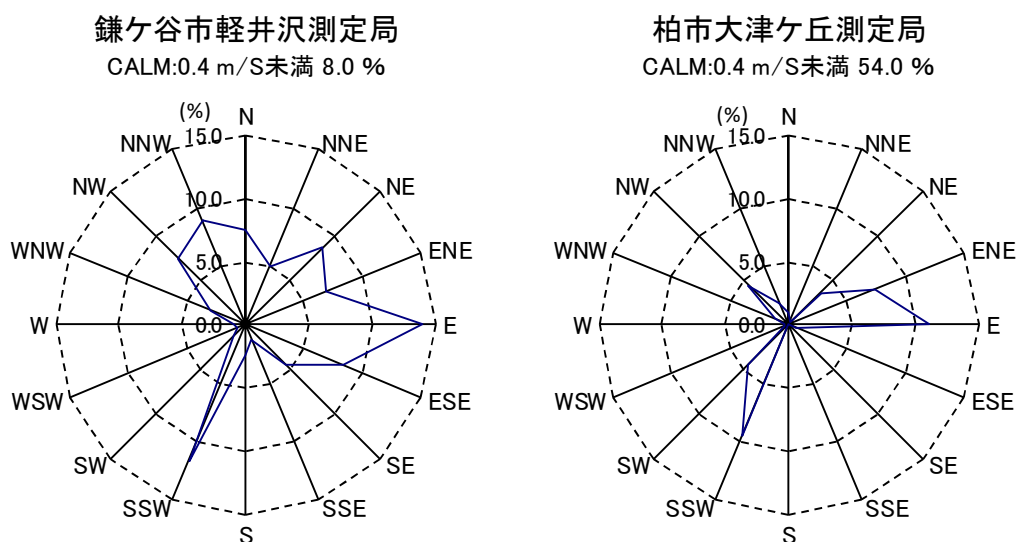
鎌ケ谷市軽井沢測定局
CALM:0.4 m/S未満 8.0 %

(%)
15.0
10.0
5.0
0.0
N
NNE
NE
ENE
E
ESE
SE
SSE
S
SSW
SW
WSW
W
WNW
NW
NNW

柏市大津ケ丘測定局
CALM:0.4 m/S未満 54.0 %

(%)
15.0
10.0
5.0
0.0
N
NNE
NE
ENE
E
ESE
SE
SSE
S
SSW
SW
WSW
W
WNW
NW
NNW